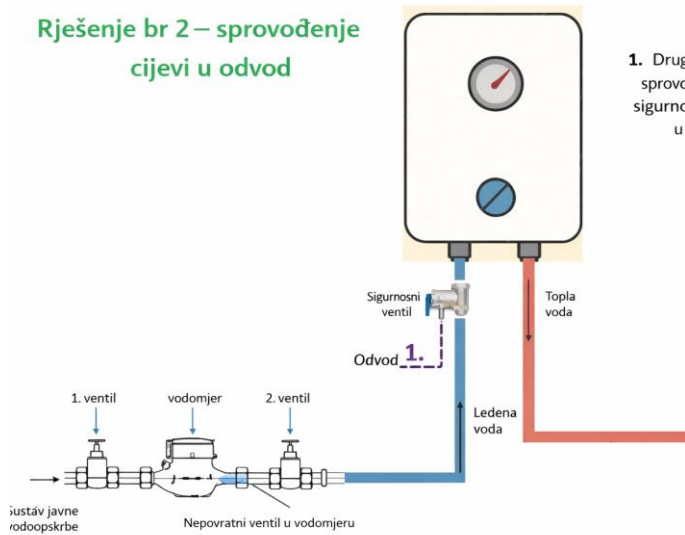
Rješenje br 2 – sprovođenje cijevi u odvod

1. Drug
sprovo
sigurno
u

Sigurnosni ventil

Odvod 1.

Topla voda

Ledena voda

1. ventil

vodomjer

2. ventil

sustav javne vodoopskrbe

Nepovratni ventil u vodomjeru